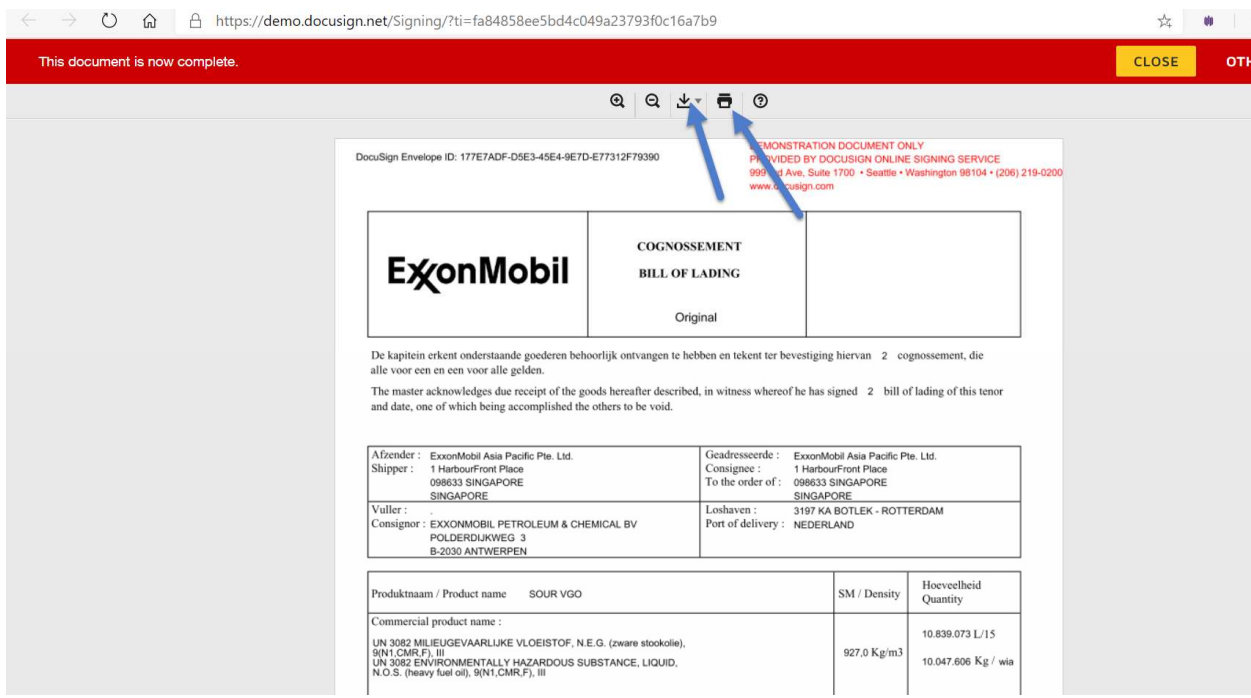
https://demo.docusign.net/Signing/?ti=fa84858ee5bd4c049a23793f0c16a7b9

This document is now complete.

CLOSE

OTH

DocuSign Envelope ID: 177E7ADF-D5E3-45E4-9E7D-E77312F79390

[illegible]EMONSTRATION DOCUMENT ONLY
P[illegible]VIDED BY DOCUSIGN ONLINE SIGNING SERVICE
999 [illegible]d Ave, Suite 1700 • Seattle • Washington 98104 • (206) 219-0200
www.d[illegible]cusign.com

| ExxonMobil | COGNOSSEMENT BILL OF LADING Original | |
|---|---|---|

De kapitein erkent onderstaande goederen behoorlijk ontvangen te hebben en tekent ter bevestiging hiervan 2 cognossement, die alle voor een en een voor alle gelden.

The master acknowledges due receipt of the goods hereafter described, in witness whereof he has signed 2 bill of lading of this tenor and date, one of which being accomplished the others to be void.

| Afzender : Shipper : ExxonMobil Asia Pacific Pte. Ltd. 1 HarbourFront Place 098633 SINGAPORE SINGAPORE | Geadresseerde : Consignee : To the order of : ExxonMobil Asia Pacific Pte. Ltd. 1 HarbourFront Place 098633 SINGAPORE SINGAPORE |
|---|---|
| Vuller : . Consignor : EXXONMOBIL PETROLEUM & CHEMICAL BV POLDERDIJKWEG 3 B-2030 ANTWERPEN | Loshaven : 3197 KA BOTLEK - ROTTERDAM Port of delivery : NEDERLAND |

| Produktnaam / Product name SOUR VGO | SM / Density | Hoeveelheid Quantity |
|---|---|---|
| Commercial product name : UN 3082 MILIEUGEVAARLIJKE VLOEISTOF, N.E.G. (zware stookolie), 9(N1,CMR,F), III UN 3082 ENVIRONMENTALLY HAZARDOUS SUBSTANCE, LIQUID, N.O.S. (heavy fuel oil), 9(N1,CMR,F), III | 927,0 Kg/m3 | 10.839.073 L/15 10.047.606 Kg / wia |